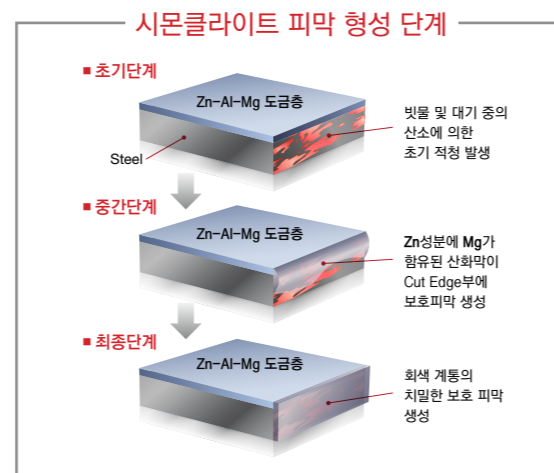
시몬클라이트 피막 형성 단계

■ 초기단계

Zn-Al-Mg 도금층

Steel

빗물 및 대기 중의 산소에 의한 초기 적청 발생

■ 중간단계

Zn-Al-Mg 도금층

Zn성분에 Mg가 함유된 산화막이 Cut Edge부에 보호피막 생성

■ 최종단계

Zn-Al-Mg 도금층

회색 계통의 치밀한 보호 피막 생성